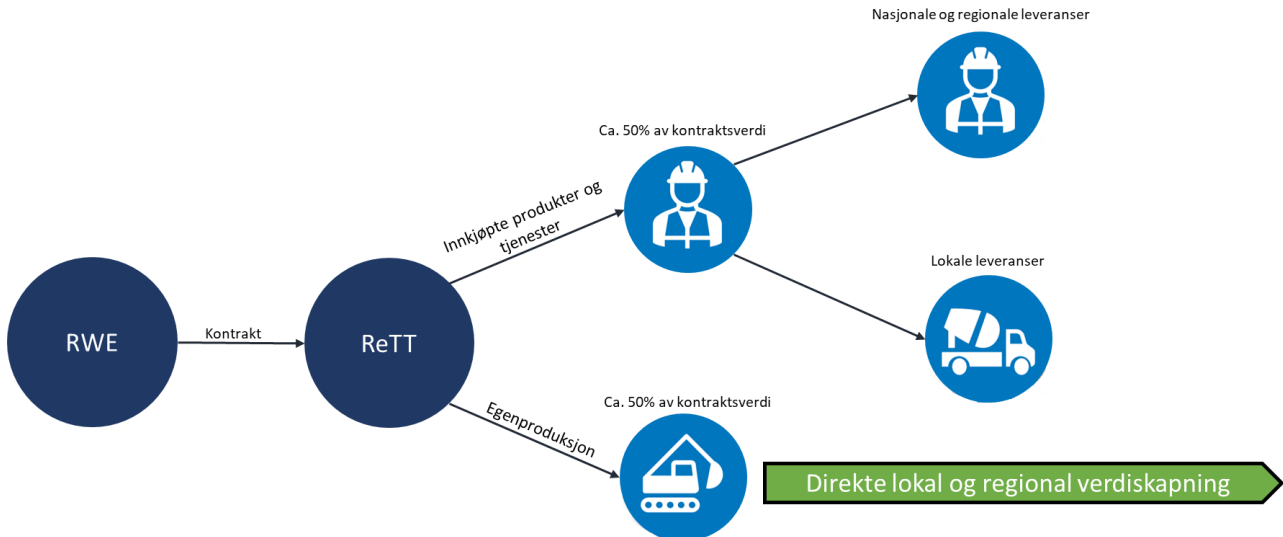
Nasjonale og regionale leveranser

Ca. 50% av kontraktsverdi

Innkjøpte produkter og tjenester

Lokale leveranser

RWE

Kontrakt

ReTT

Egenproduksjon

Ca. 50% av kontraktsverdi

Direkte lokal og regional verdiskapning